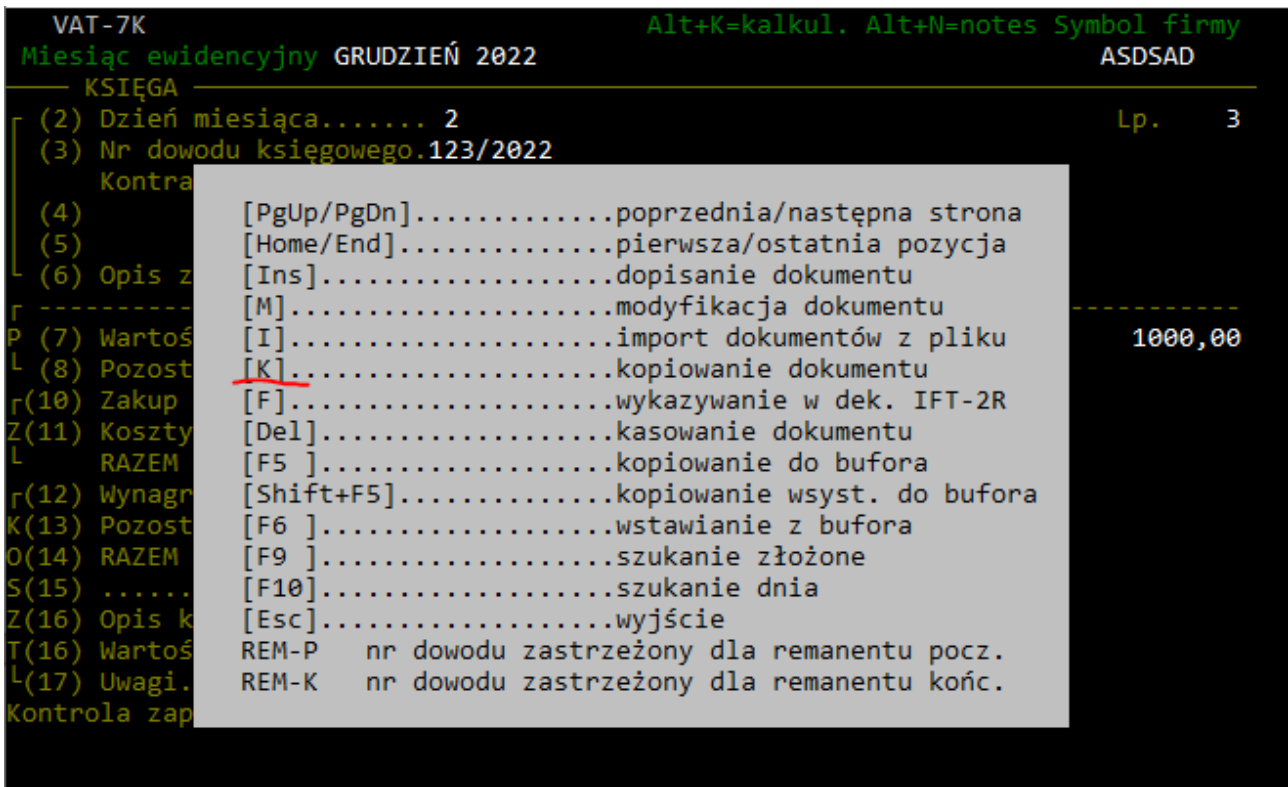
VAT-7K Alt+K=kalkul. Alt+N=notes Symbol firmy
Miesiąc ewidencyjny GRUDZIEŃ 2022 ASDSAD
KSIĘGA
(2) Dzień miesiąca....... 2 Lp. 3
(3) Nr dowodu księgowego.123/2022
Kontra
(4)
(5)
(6) Opis z
P (7) Wartoś 1000,00
(8) Pozost
(10) Zakup
Z(11) Koszty
RAZEM
(12) Wynagr
K(13) Pozost
O(14) RAZEM
S(15) ......
Z(16) Opis k
T(16) Wartoś
(17) Uwagi.
Kontrola zap

[PgUp/PgDn]............poprzednia/następna strona
[Home/End]..............pierwsza/ostatnia pozycja
[Ins]....................dopisanie dokumentu
[M].......................modyfikacja dokumentu
[I].......................import dokumentów z pliku
[K].......................kopiowanie dokumentu
[F].......................wykazywanie w dek. IFT-2R
[Del]....................kasowanie dokumentu
[F5 ]....................kopiowanie do bufora
[Shift+F5]..............kopiowanie wsyst. do bufora
[F6 ]....................wstawianie z bufora
[F9 ]....................szukanie złożone
[F10]....................szukanie dnia
[Esc]....................wyjście
REM-P nr dowodu zastrzeżony dla remanentu pocz.
REM-K nr dowodu zastrzeżony dla remanentu końc.